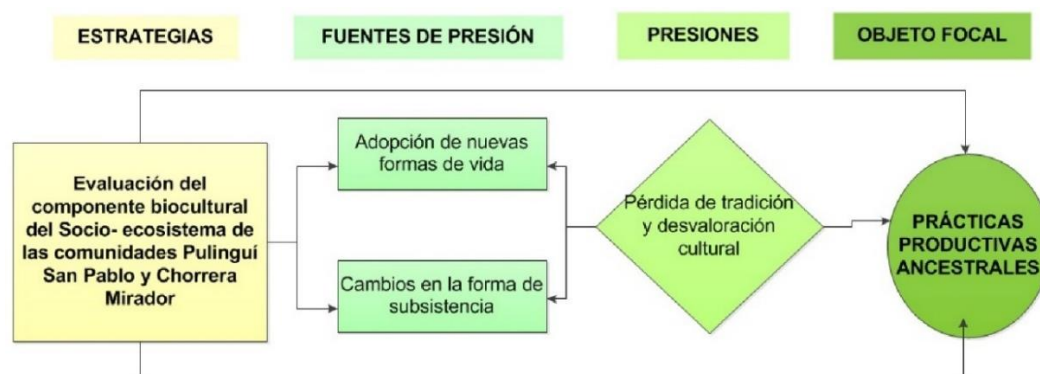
ESTRATEGIAS

FUENTES DE PRESIÓN

PRESIONES

OBJETO FOCAL

Evaluación del componente biocultural del Socio- ecosistema de las comunidades Pulinguí San Pablo y Chorrera Mirador

Adopción de nuevas formas de vida

Cambios en la forma de subsistencia

Pérdida de tradición y desvaloración cultural

PRÁCTICAS PRODUCTIVAS ANCESTRALES